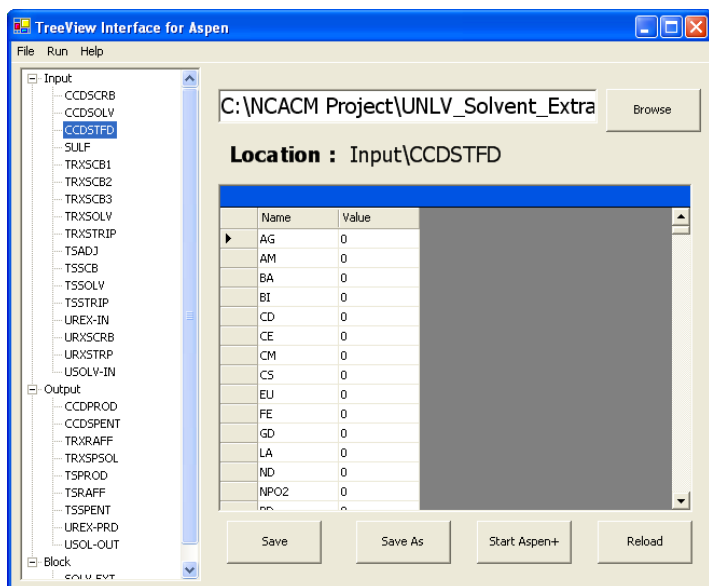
TreeView Interface for Aspen

File Run Help

Input
CCDSCRB
CCDSOLV
CCDSTFD
SULF
TRXSCB1
TRXSCB2
TRXSCB3
TRXSOLV
TRXSTRIP
TSADJ
TSSCB
TSSOLV
TSSTRIP
UREX-IN
URXSCRB
URXSTRP
USOLV-IN
Output
CCDPROD
CCDSPENT
TRXRAFF
TRXSPSOL
TSPROD
TSRAFF
TSSPENT
UREX-PRD
USOL-OUT
Block
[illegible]

C:\NCACM Project\UNLV_Solvent_Extra

Browse

Location : Input\CCDSTFD

| Name | Value |
|---|---|
| AG | 0 |
| AM | 0 |
| BA | 0 |
| BI | 0 |
| CD | 0 |
| CE | 0 |
| CM | 0 |
| CS | 0 |
| EU | 0 |
| FE | 0 |
| GD | 0 |
| LA | 0 |
| ND | 0 |
| NPO2 | 0 |
| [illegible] | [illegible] |

Save
Save As
Start Aspen+
Reload